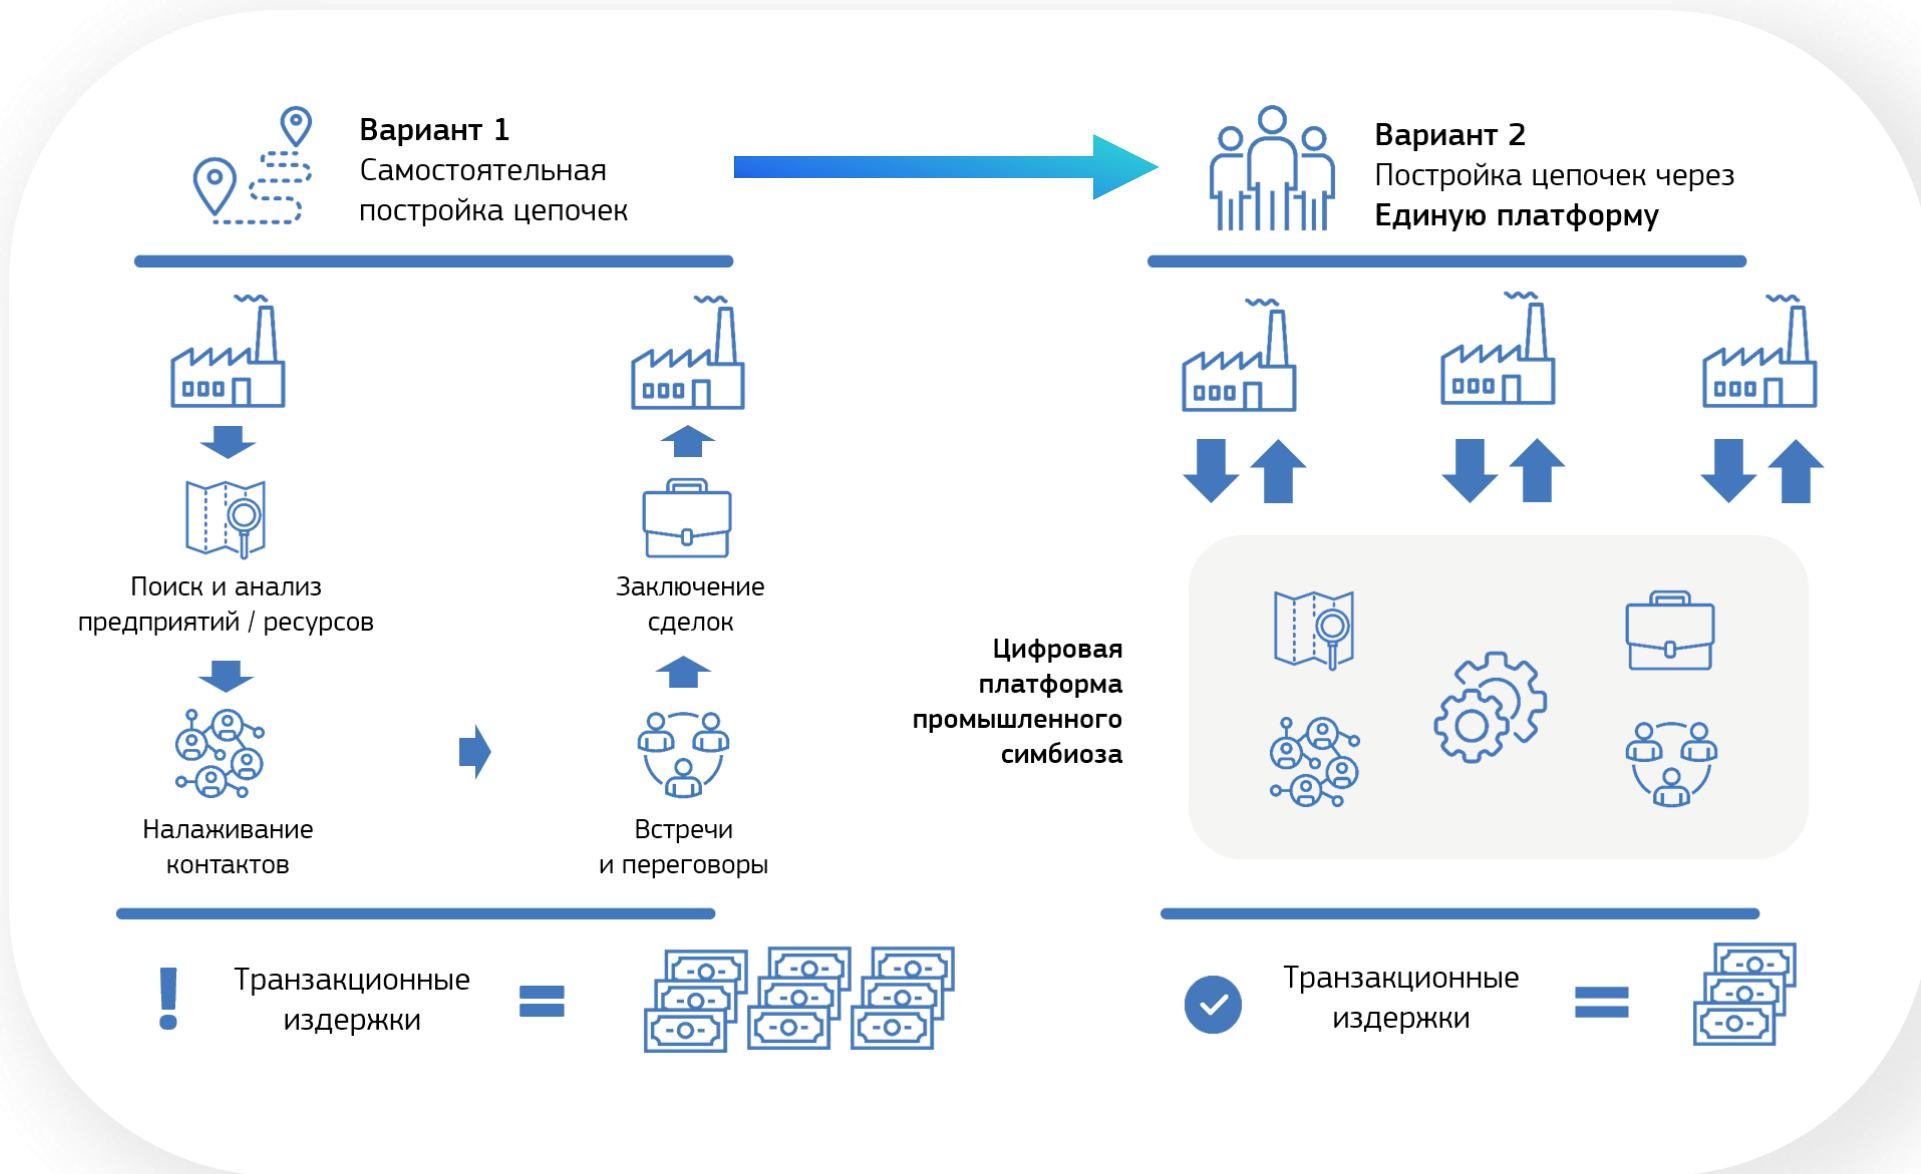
**Вариант 1**
Самостоятельная постройка цепочек

**Вариант 2**
Постройка цепочек через **Единую платформу**

Поиск и анализ предприятий / ресурсов

Заключение сделок

Налаживание контактов

Встречи и переговоры

**Цифровая платформа промышленного симбиоза**

!

Транзакционные издержки

=

Транзакционные издержки

=